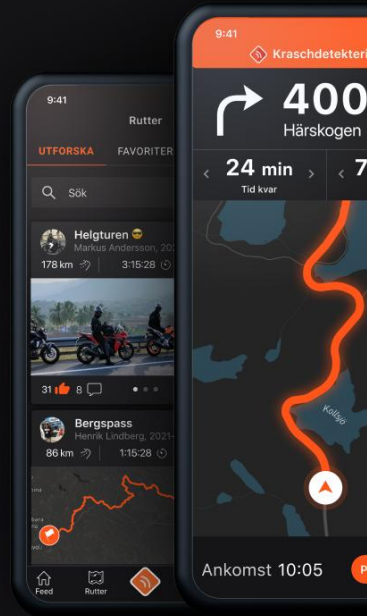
9:41

Rutter

UTFORSKA FAVORITER

Sök

Helgturen 😎
Markus Andersson, 20

178 km 3:15:28

31 8

Bergspass
Henrik Lindberg, 2021-

86 km 1:15:28

Feed Rutter

9:41

Kraschdetekteri

400

Härskogen

24 min
Tid kvar

7

Kolltjö

Ankomst 10:05